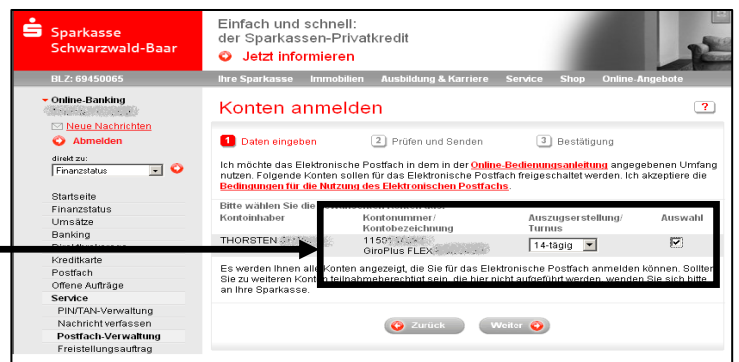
Sparkasse Schwarzwald-Baar

Einfach und schnell: der Sparkassen-Privatkredit

Jetzt informieren

BLZ: 69450065

Ihre Sparkasse | Immobilien | Ausbildung & Karriere | Service | Shop | Online-Angebote

Online-Banking
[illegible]
Neue Nachrichten
Abmelden

direkt zu:
Finanzstatus

Startseite
Finanzstatus
Umsätze
Banking
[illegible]
Kreditkarte
Postfach
Offene Aufträge
Service
PIN/TAN-Verwaltung
Nachricht verfassen
Postfach-Verwaltung
Freistellungsauftrag

Konten anmelden

?

1 Daten eingeben 2 Prüfen und Senden 3 Bestätigung

Ich möchte das Elektronische Postfach in dem in der Online-Bedienungsanleitung angegebenen Umfang nutzen. Folgende Konten sollen für das Elektronische Postfach freigeschaltet werden. Ich akzeptiere die Bedingungen für die Nutzung des Elektronischen Postfachs.

Bitte wählen Sie die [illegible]

| Kontoinhaber | Kontonummer/ Kontobezeichnung | Auszugserstellung/ Turnus | Auswahl |
|---|---|---|---|
| THORSTEN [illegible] | 11501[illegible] GiroPlus FLEX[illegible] | 14-tägig | ☑ |

Es werden Ihnen alle Konten angezeigt, die Sie für das Elektronische Postfach anmelden können. Sollten Sie zu weiteren Konten teilnahmeberechtigt sein, die hier nicht aufgeführt werden, wenden Sie sich bitte an Ihre Sparkasse.

Zurück Weiter